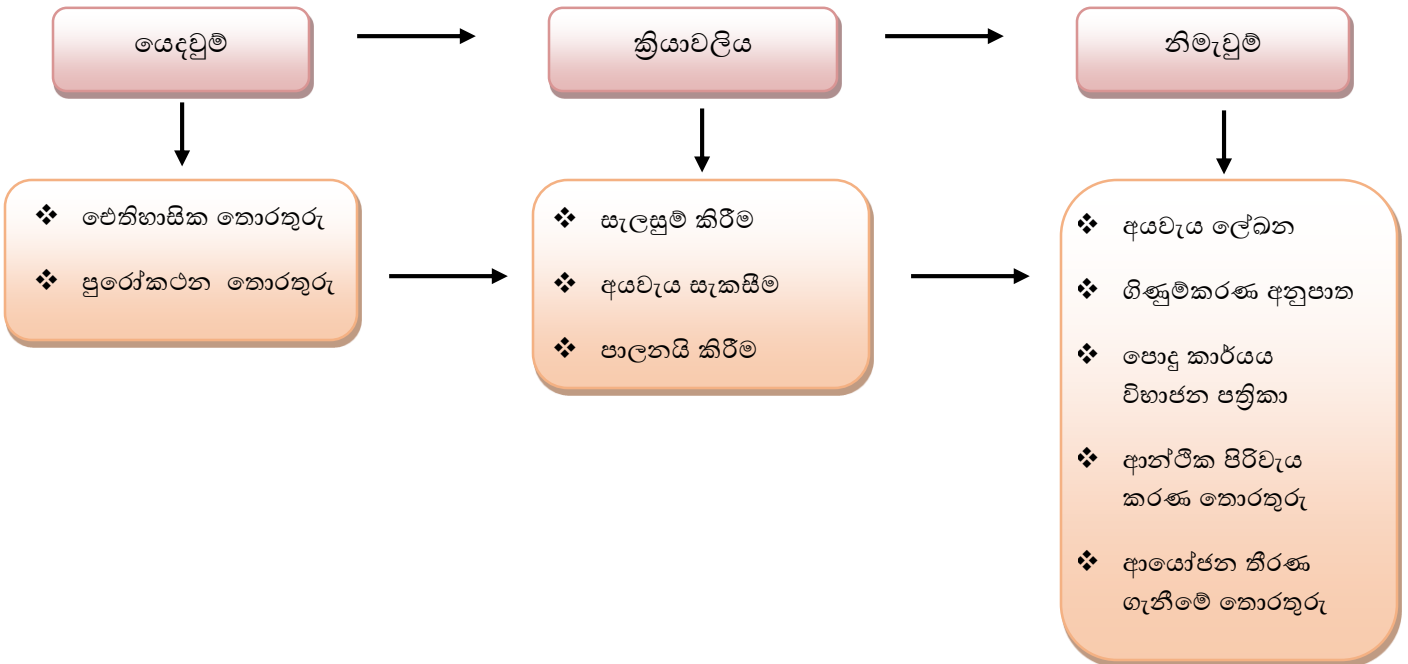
යෙදවුම්

ක්‍රියාවලිය

නිමැවුම්

❖ ඓතිහාසික තොරතුරු
❖ පුරෝකථන තොරතුරු

❖ සැලසුම් කිරීම
❖ අයවැය සැකසීම
❖ පාලනයි කිරීම

❖ අයවැය ලේඛන
❖ ගිණුම්කරණ අනුපාත
❖ පොදු කාර්යය විභාජන පත්‍රිකා
❖ ආන්ත්‍රීක පිරිවැය කරණ තොරතුරු
❖ ආයෝජන තීරණ ගැනීමේ තොරතුරු